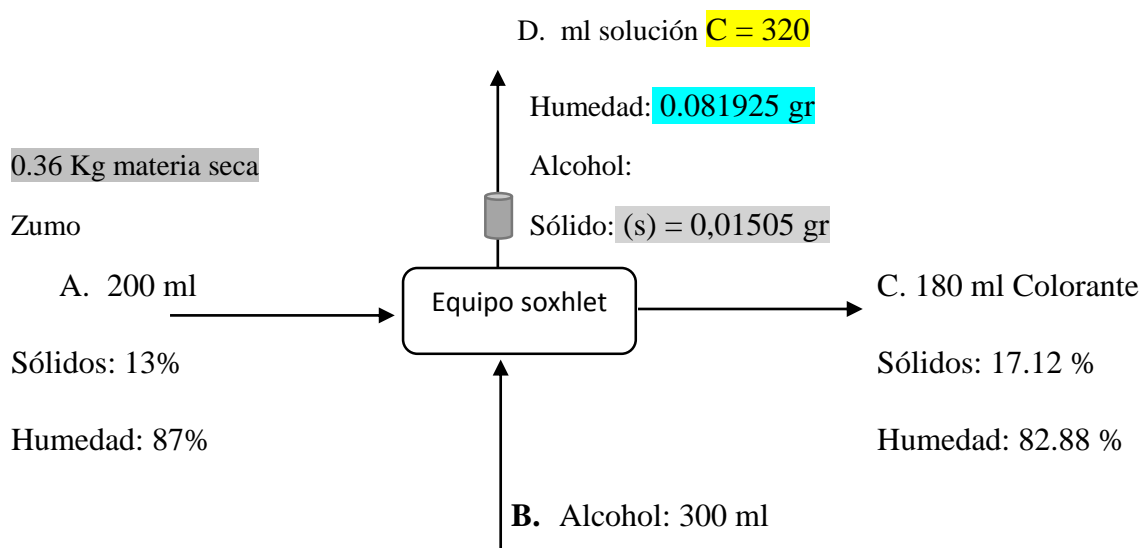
D. ml solución C = 320

Humedad: 0.081925 gr

Alcohol:

Sólido: (s) = 0,01505 gr

0.36 Kg materia seca

Zumo

A. 200 ml

Sólidos: 13%

Humedad: 87%

Equipo soxhlet

C. 180 ml Colorante

Sólidos: 17.12 %

Humedad: 82.88 %

B. Alcohol: 300 ml